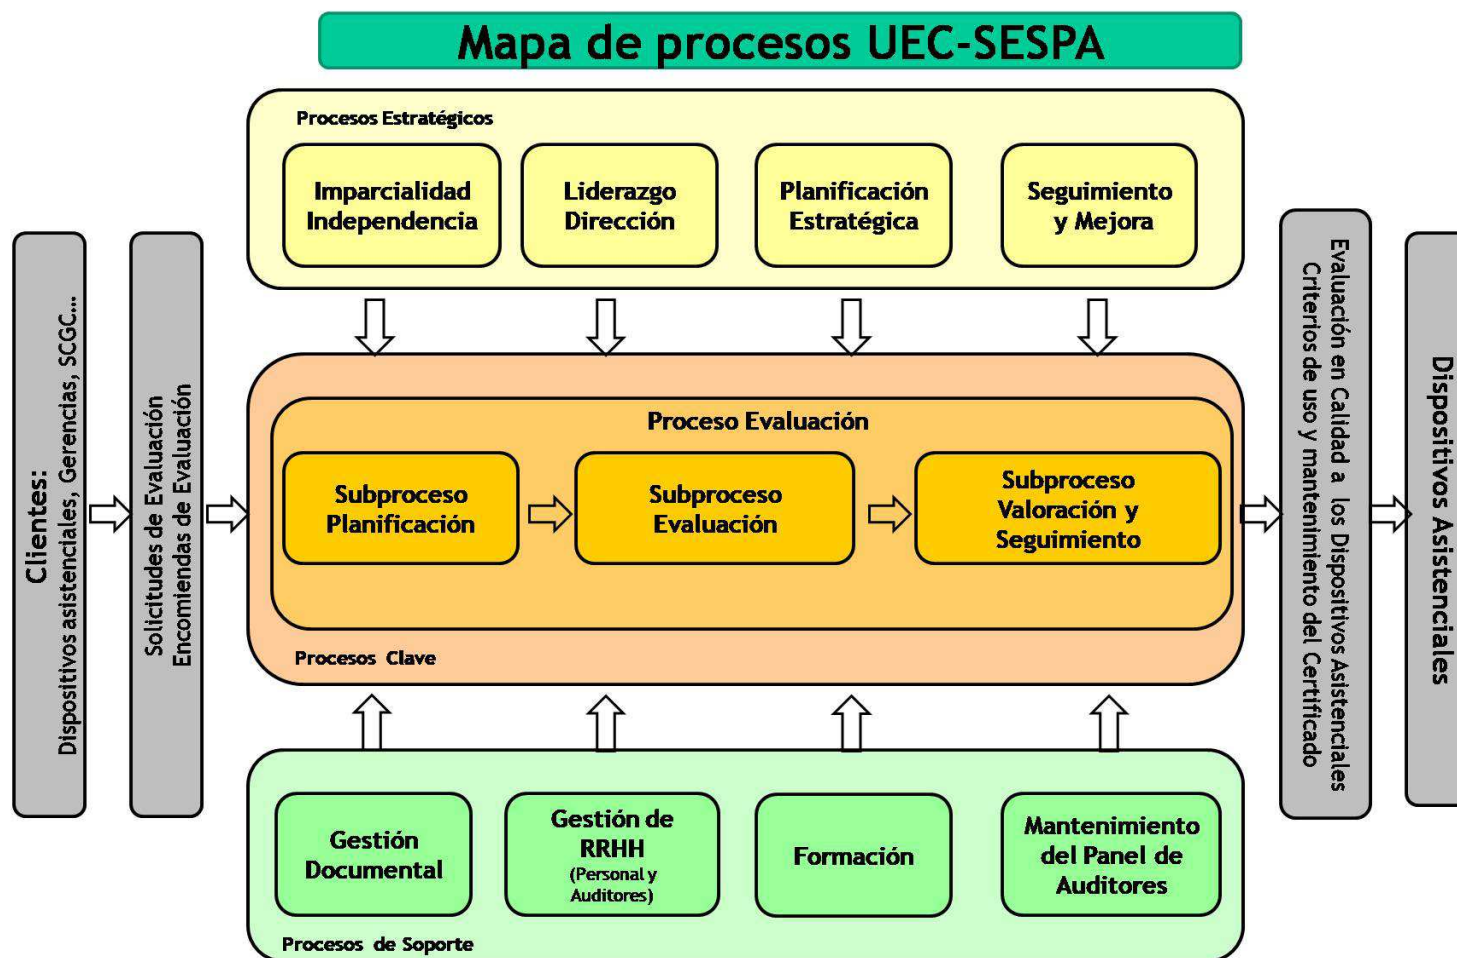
Mapa de procesos UEC-SESPA

Procesos Estratégicos

Imparcialidad Independencia

Liderazgo Dirección

Planificación Estratégica

Seguimiento y Mejora

Clientes:
Dispositivos asistenciales, Gerencias, SCGC...

Solicitudes de Evaluación
Encomiendas de Evaluación

Proceso Evaluación

Subproceso Planificación

Subproceso Evaluación

Subproceso Valoración y Seguimiento

Procesos Clave

Evaluación en Calidad a los Dispositivos Asistenciales
Criterios de uso y mantenimiento del Certificado

Dispositivos Asistenciales

Gestión Documental

Gestión de RRHH (Personal y Auditores)

Formación

Mantenimiento del Panel de Auditores

Procesos de Soporte